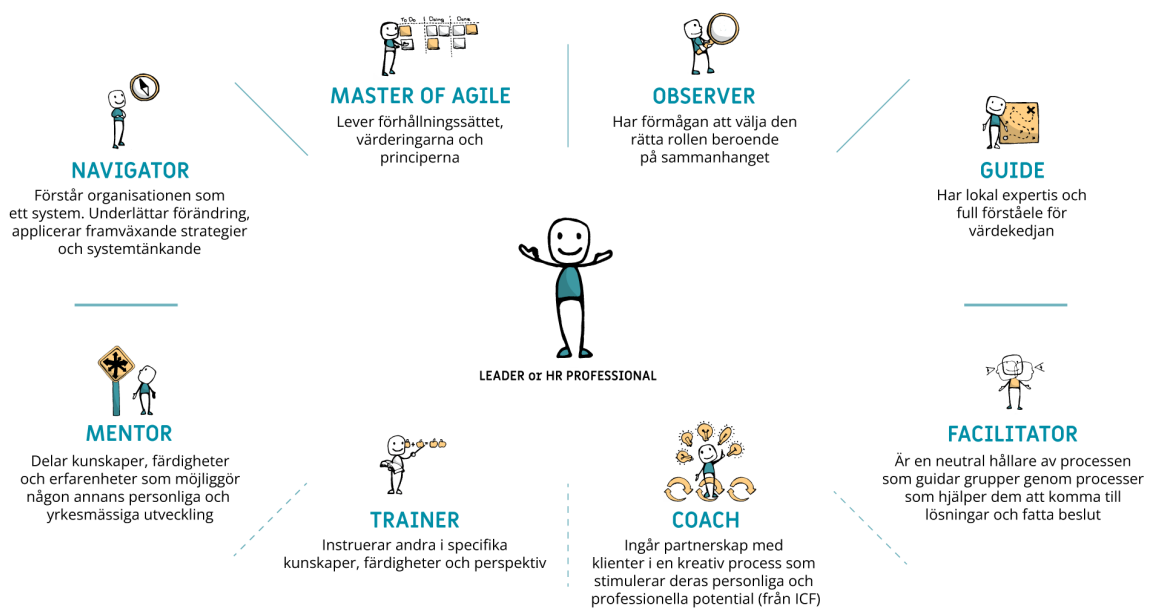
To Do Doing Done

MASTER OF AGILE
Lever förhållningssättet, värderingarna och principerna

OBSERVER
Har förmågan att välja den rätta rollen beroende på sammanhanget

NAVIGATOR
Förstår organisationen som ett system. Underlättar förändring, applicerar framväxande strategier och systemtänkande

GUIDE
Har lokal expertis och full förståele för värdekedjan

LEADER or HR PROFESSIONAL

MENTOR
Delar kunskaper, färdigheter och erfarenheter som möjliggör någon annans personliga och yrkesmässiga utveckling

FACILITATOR
Är en neutral hållare av processen som guidar grupper genom processer som hjälper dem att komma till lösningar och fatta beslut

TRAINER
Instruerar andra i specifika kunskaper, färdigheter och perspektiv

COACH
Ingår partnerskap med klienter i en kreativ process som stimulerar deras personliga och professionella potential (från ICF)